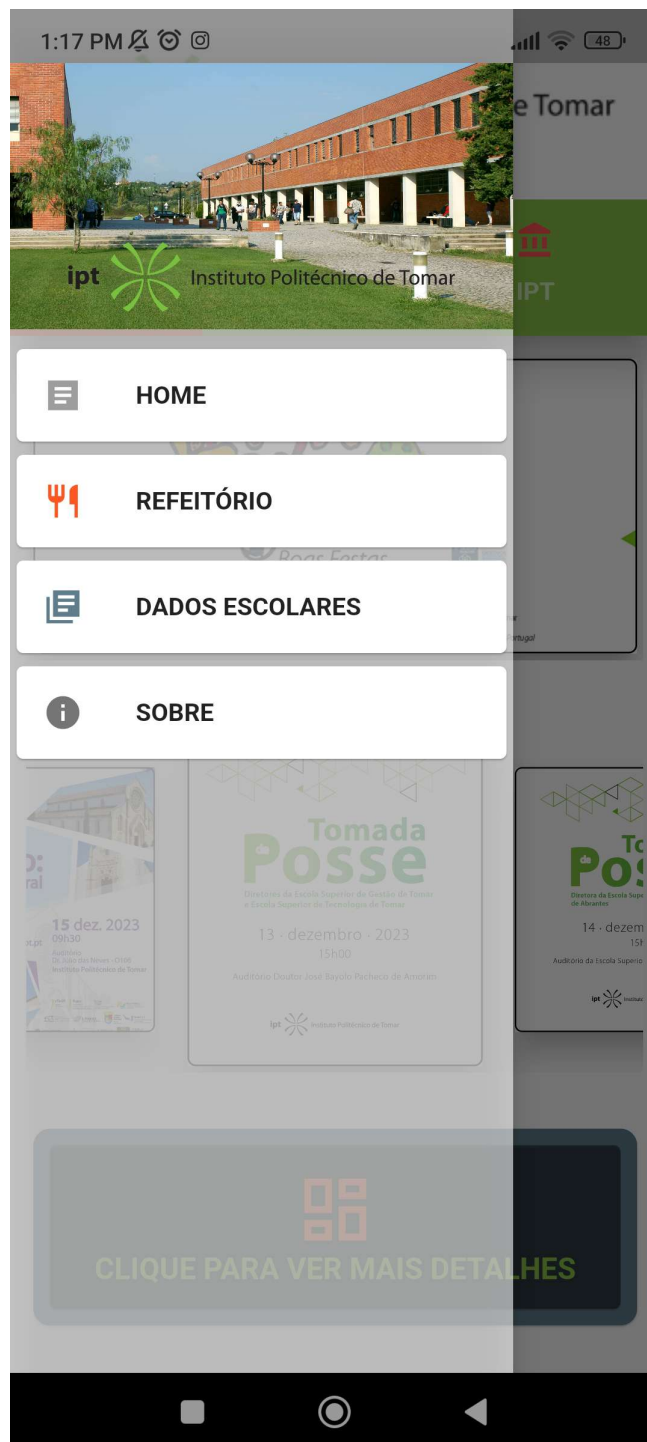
1:17 PM

48

ipt Instituto Politécnico de Tomar

e Tomar

IPT

HOME

REFEITÓRIO

Boas Festas

DADOS ESCOLARES

SOBRE

15 dez. 2023
09h30

Instituto Politécnico de Tomar

Tomada
Posse

Diretores da Escola Superior de Gestão de Tomar e Escola Superior de Tecnologia de Tomar

13 - dezembro - 2023
15h00

Auditório Doutor José Bayolo Pacheco de Amorim

ipt Instituto Politécnico de Tomar

To
Pos

Diretora da Escola Supe de Abrantes

14 - dezem
15h

Auditório da Escola Superio

CLIQUE PARA VER MAIS DETALHES